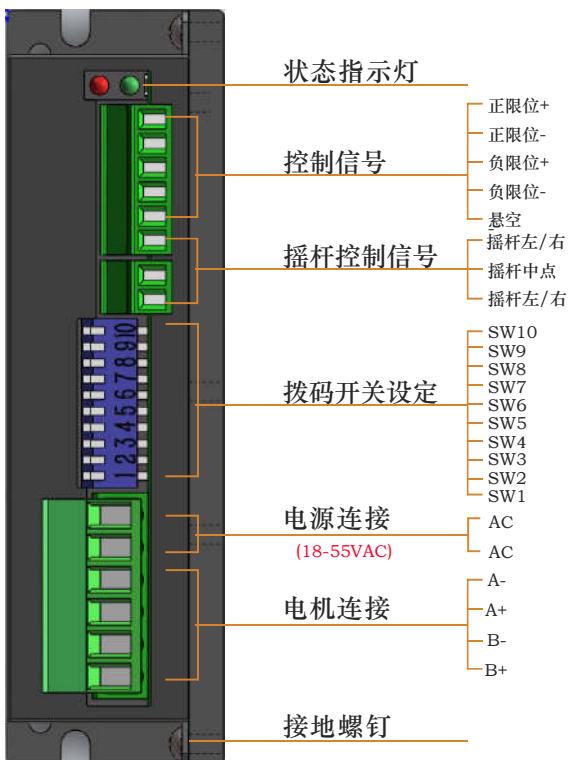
状态指示灯

控制信号

正限位+
正限位-
负限位+
负限位-
悬空

摇杆控制信号

摇杆左/右
摇杆中点
摇杆左/右

12345678910

拨码开关设定

SW10
SW9
SW8
SW7
SW6
SW5
SW4
SW3
SW2
SW1

电源连接
(18-55VAC)

AC
AC

电机连接

A-
A+
B-
B+

接地螺钉